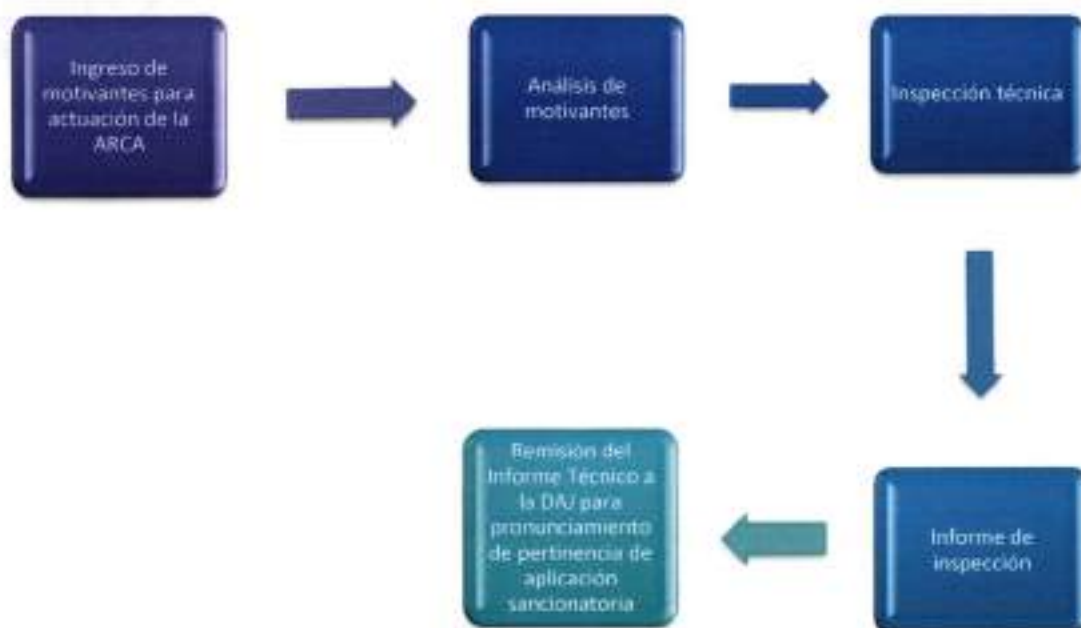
Ingreso de motivantes para actuación de la ARCA

Análisis de motivantes

Inspección técnica

Informe de inspección

Remisión del Informe Técnico a la DAJ para pronunciamiento de pertinencia de aplicación sancionatoria